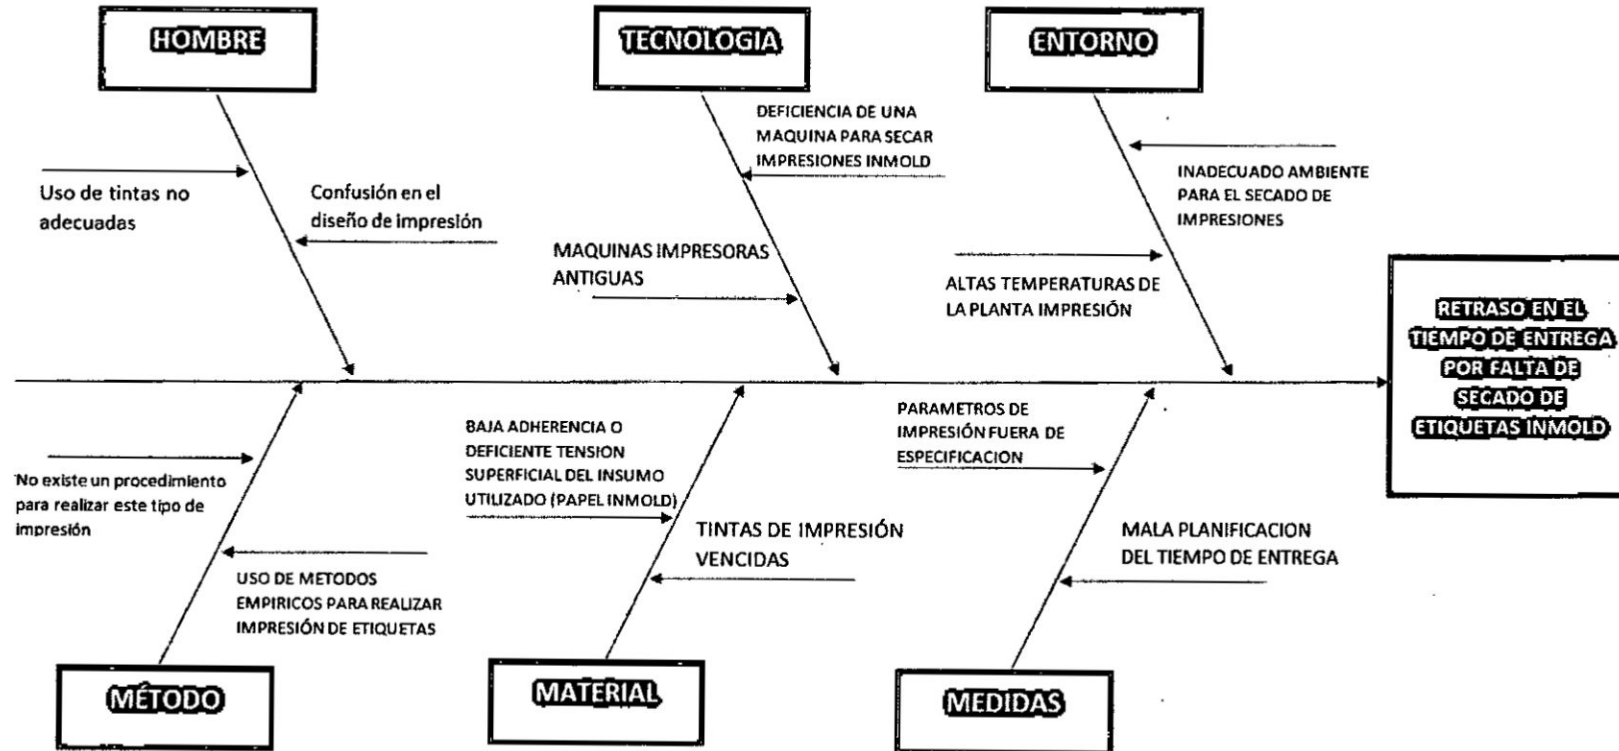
HOMBRE

TECNOLOGIA

ENTORNO

Uso de tintas no adecuadas

Confusión en el diseño de impresión

DEFICIENCIA DE UNA MAQUINA PARA SECAR IMPRESIONES INMOLD

MAQUINAS IMPRESORAS ANTIGUAS

INADECUADO AMBIENTE PARA EL SECADO DE IMPRESIONES

ALTAS TEMPERATURAS DE LA PLANTA IMPRESIÓN

RETRASO EN EL TIEMPO DE ENTREGA POR FALTA DE SECADO DE ETIQUETAS INMOLD

No existe un procedimiento para realizar este tipo de impresión

USO DE METODOS EMPIRICOS PARA REALIZAR IMPRESIÓN DE ETIQUETAS

BAJA ADHERENCIA O DEFICIENTE TENSION SUPERFICIAL DEL INSUMO UTILIZADO (PAPEL INMOLD)

TINTAS DE IMPRESIÓN VENCIDAS

PARAMETROS DE IMPRESIÓN FUERA DE ESPECIFICACION

MALA PLANIFICACION DEL TIEMPO DE ENTREGA

MÉTODO

MATERIAL

MEDIDAS